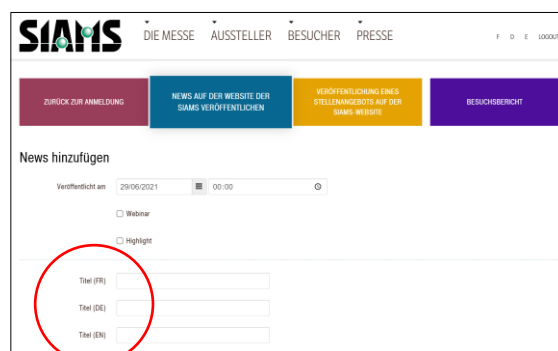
SIAMS

DIE MESSE AUSSTELLER BESUCHER PRESSE

F D E LOGOUT

ZURÜCK ZUR ANMELDUNG

NEWS AUF DER WEBSITE DER SIAMS VERÖFFENTLICHEN

VERÖFFENTLICHUNG EINES STELLENANGEBOTS AUF DER SIAMS-WEBSITE

BESUCHSBERICHT

News hinzufügen

Veröffentlicht am 29/06/2021 00:00

Webinar

Highlight

Titel (FR)

Titel (DE)

Titel (EN)